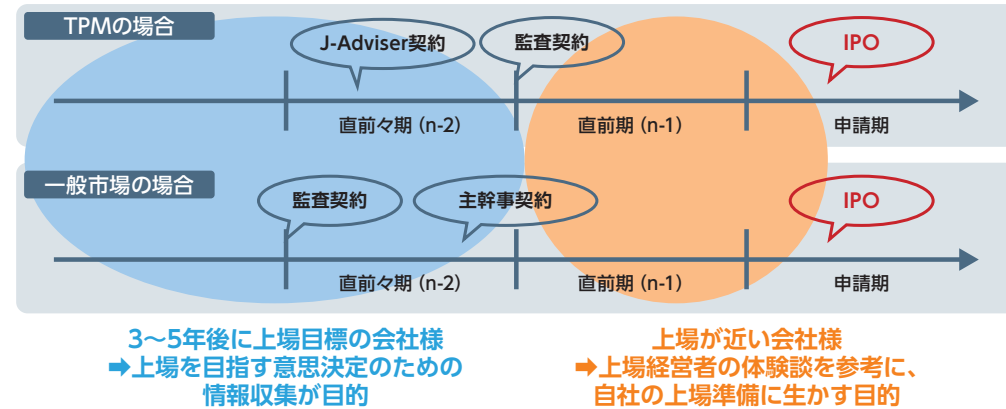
TPMの場合

J-Adviser契約

監査契約

IPO

直前々期 (n-2)

直前期 (n-1)

申請期

一般市場の場合

監査契約

主幹事契約

IPO

直前々期 (n-2)

直前期 (n-1)

申請期

3〜5年後に上場目標の会社様
➡上場を目指す意思決定のための情報収集が目的

上場が近い会社様
➡上場経営者の体験談を参考に、自社の上場準備に生かす目的